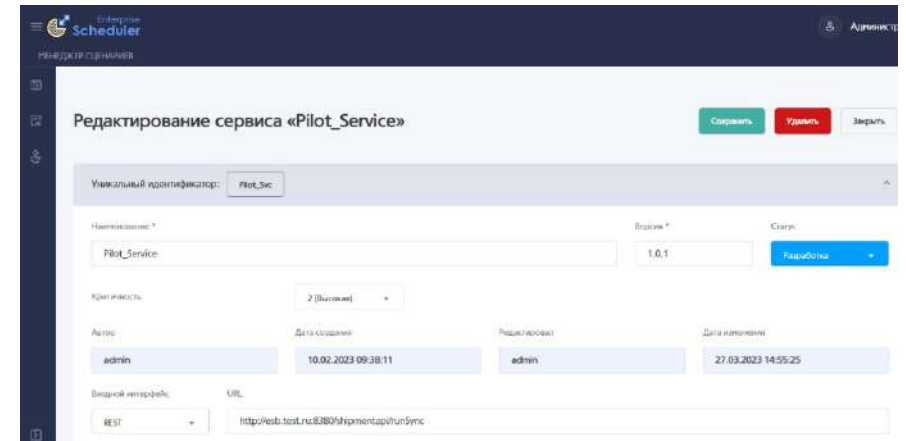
Enterprise Scheduler

МЕНЕДЖЕР СЦЕНАРИЕВ

Администр

Редактирование сервиса «Pilot_Service»

Сохранить

Удалить

Закрыть

Уникальный идентификатор: Pilot_Svc

Наименование *

Pilot_Service

Версия *

1.0.1

Статус

Разработка

Критичность

2 (Высокая)

Автор

admin

Дата создания

10.02.2023 09:38:11

Редактировал

admin

Дата изменения

27.03.2023 14:55:25

Входной интерфейс

REST

URL

http://esb.test.ru:8380/shipmentapi/runSync